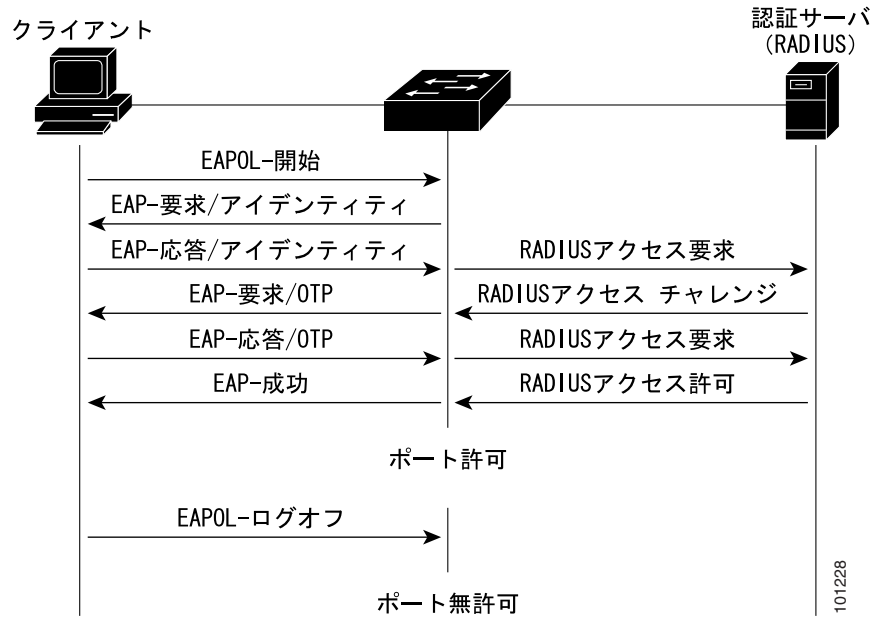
クライアント

認証サーバ (RADIUS)

EAPOL-開始

EAP-要求/アイデンティティ

EAP-応答/アイデンティティ

RADIUSアクセス要求

EAP-要求/OTP

RADIUSアクセス チャレンジ

EAP-応答/OTP

RADIUSアクセス要求

EAP-成功

RADIUSアクセス許可

ポート許可

EAPOL-ログオフ

ポート無許可

101228